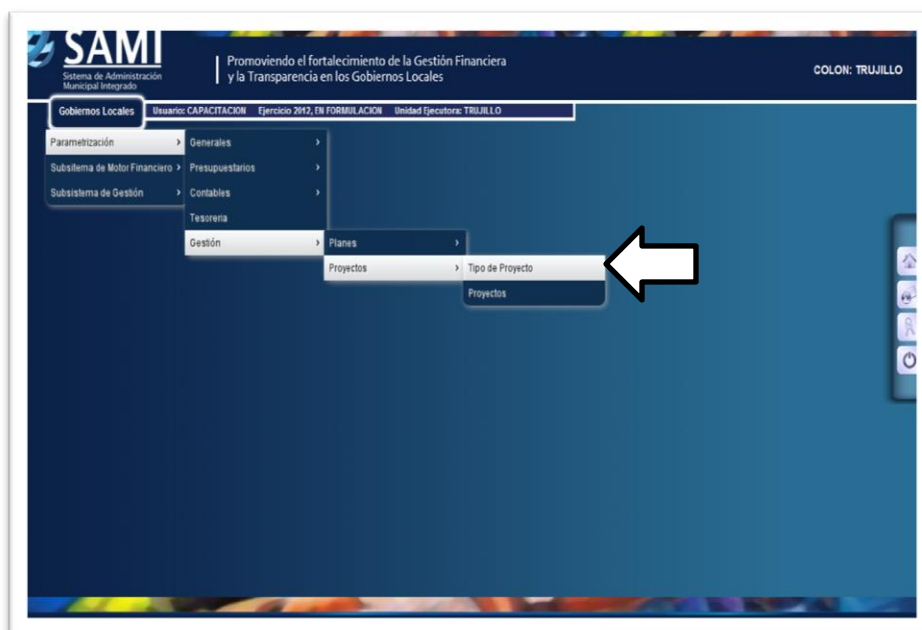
SAMI
Sistema de Administración Municipal Integrado

Promoviendo el fortalecimiento de la Gestión Financiera y la Transparencia en los Gobiernos Locales

COLON: TRUJILLO

Gobiernos Locales
Usuario: CAPACITACION Ejercicio 2012, EN FORMULACION Unidad Ejecutora: TRUJILLO

Parametrización
Subsitema de Motor Financiero
Subsistema de Gestión

Generales
Presupuestarios
Contables
Tesoreria
Gestión

Planes
Proyectos

Tipo de Proyecto
Proyectos